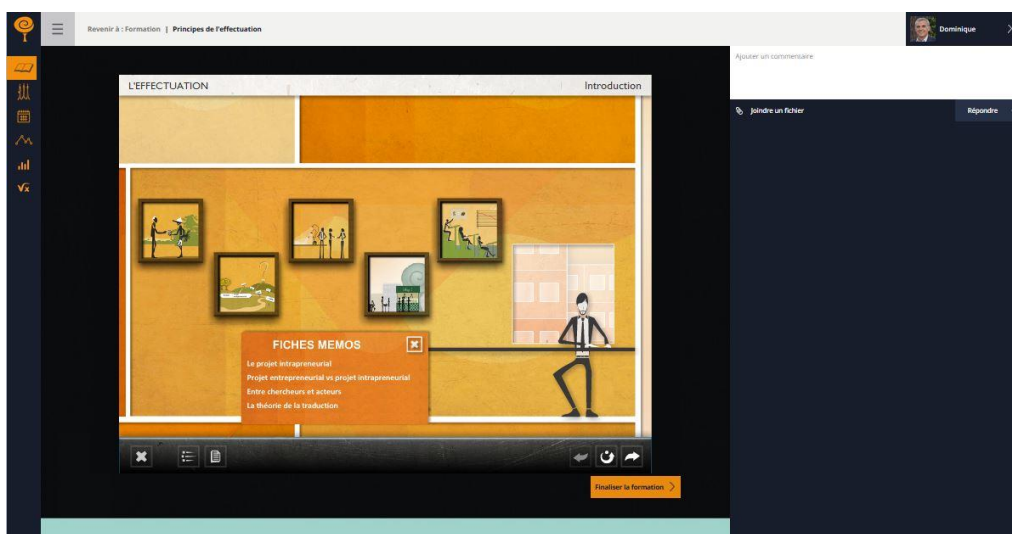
Revenir à : Formation | Principes de l'effectuation

Dominique

Ajouter un commentaire

Joindre un fichier

Répondre

L'EFFECTUATION

Introduction

FICHES MEMOS

Le projet intrapreneurial

Projet entrepreneurial vs projet intrapreneurial

Entre chercheurs et acteurs

La théorie de la traduction

Finaliser la formation